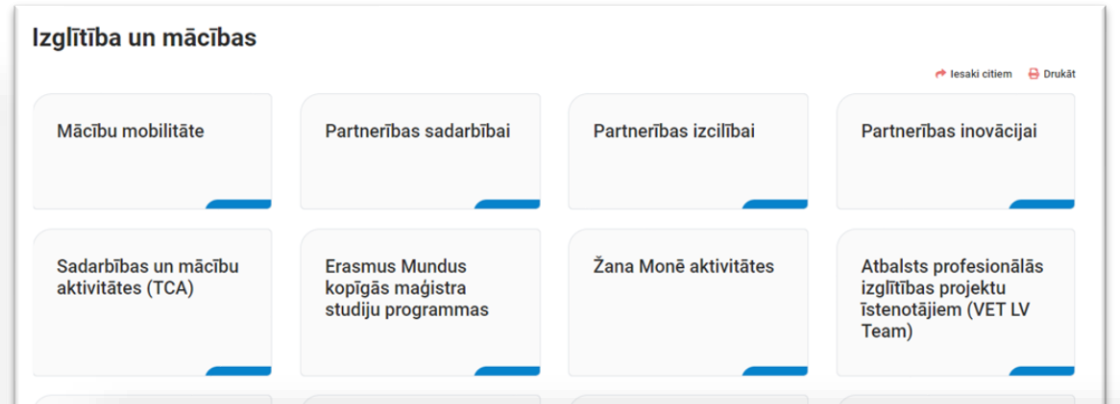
Izglītība un mācības

Iesaki citiem
Drukāt

Mācību mobilitāte

Partnerības sadarbībai

Partnerības izcilībai

Partnerības inovācijai

Sadarbības un mācību aktivitātes (TCA)

Erasmus Mundus kopīgās maģistra studiju programmas

Žana Monē aktivitātes

Atbalsts profesionālās izglītības projektu īstenotājiem (VET LV Team)